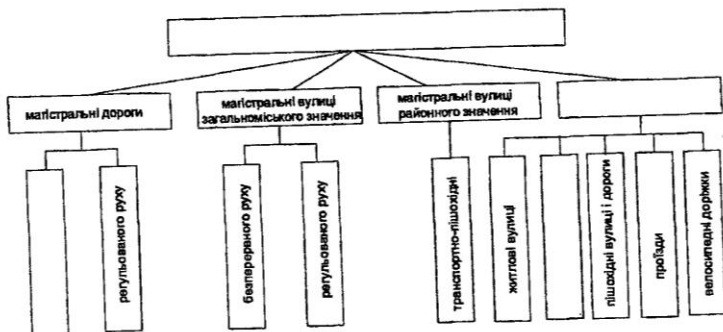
магістральні дороги

регульованого руху

магістральні вулиці загальноміського значення

безперервного руху

регульованого руху

магістральні вулиці районного значення

транспортно-пішохідні

житлові вулиці

пішохідні вулиці і дороги

проїзди

велосипедні доріжки